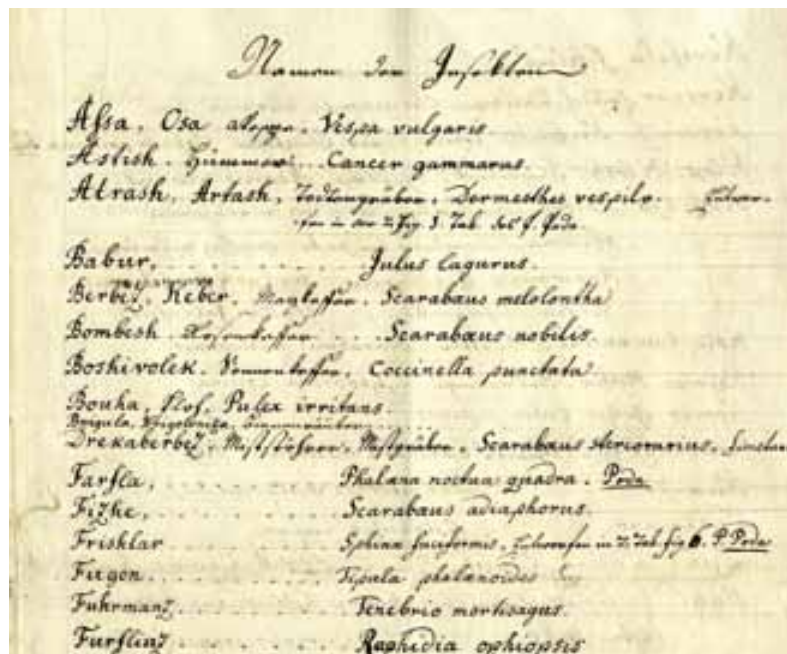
Namen der Insekten

Afsa, Osa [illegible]. Vespa vulgaris.
Astish. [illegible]. Cancer gammarus.
Atrash, Artash, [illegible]. Dermestes vespilo. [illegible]
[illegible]

Babur, . . . . . . Julus Lagurus.
Berbi?, Keber, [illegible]. Scarabaeus melolontha
Bombesh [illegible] . . . Scarabaeus nobilis
Boshivolek. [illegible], Coccinella punctata
Bouha, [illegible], Pulex irritans.
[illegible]
Drekaberbe?, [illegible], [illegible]. Scarabaeus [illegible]. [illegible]
Farfla, . . . . . . Phalaena noctua quadra. Poda
Fizhe, . . . . . . Scarabaeus adiaphorus.
Frisklar . . . . . Sphinx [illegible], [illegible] 6. P. Poda
Fregon. . . . . . . Tipula phalaenoides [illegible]
Fuhrman?. . . . . . . Tenebrio mortisagus.
Furflin? . . . . . . Raphidia ophiopsis